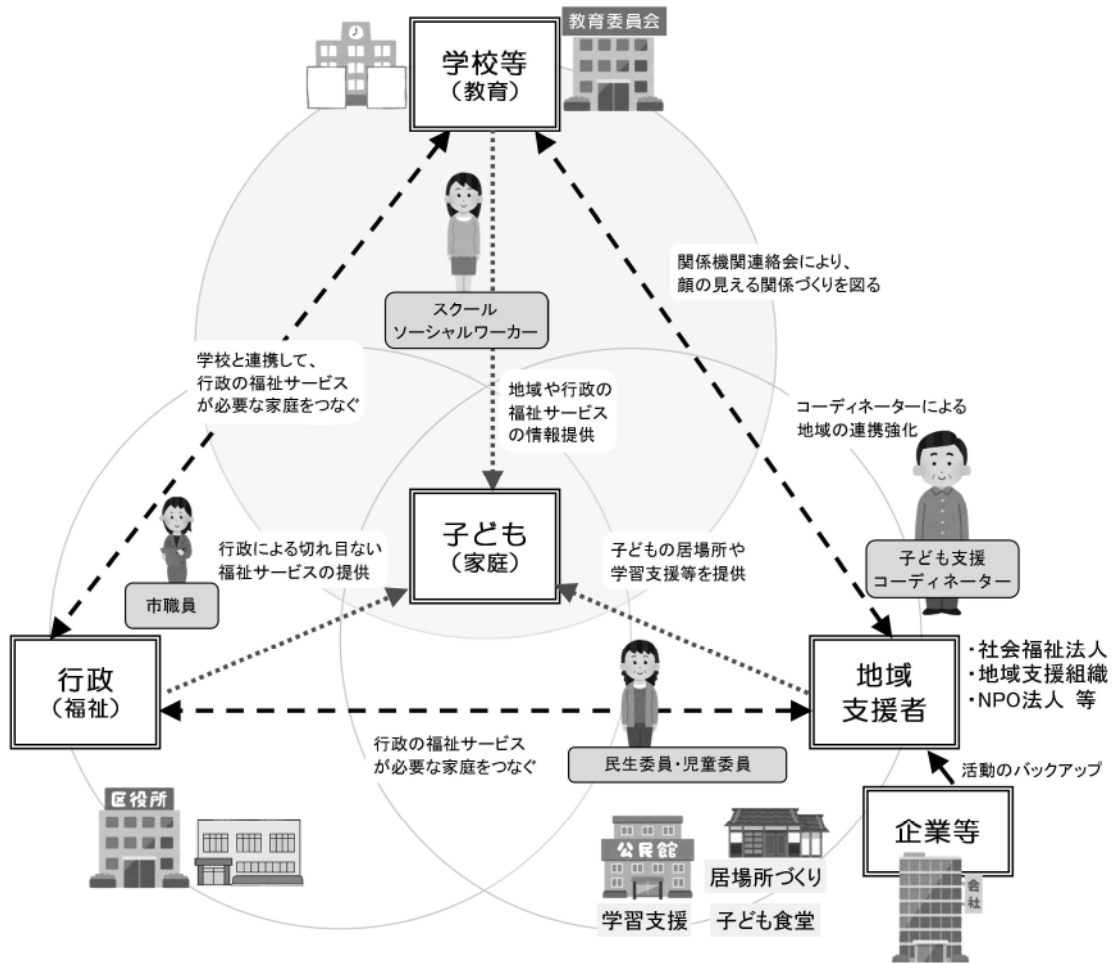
教育委員会

学校等
（教育）

関係機関連絡会により、
顔の見える関係づくりを図る

スクール
ソーシャルワーカー

学校と連携して、
行政の福祉サービス
が必要な家庭をつなぐ

地域や行政の
福祉サービス
の情報提供

コーディネーターによる
地域の連携強化

子ども
（家庭）

行政による切れ目ない
福祉サービスの提供

子どもの居場所や
学習支援等を提供

子ども支援
コーディネーター

市職員

行政
（福祉）

地域
支援者

・社会福祉法人
・地域支援組織
・NPO法人 等

行政の福祉サービス
が必要な家庭をつなぐ

民生委員・児童委員

活動のバックアップ

区役所

公民館

居場所づくり

企業等

会社

学習支援

子ども食堂